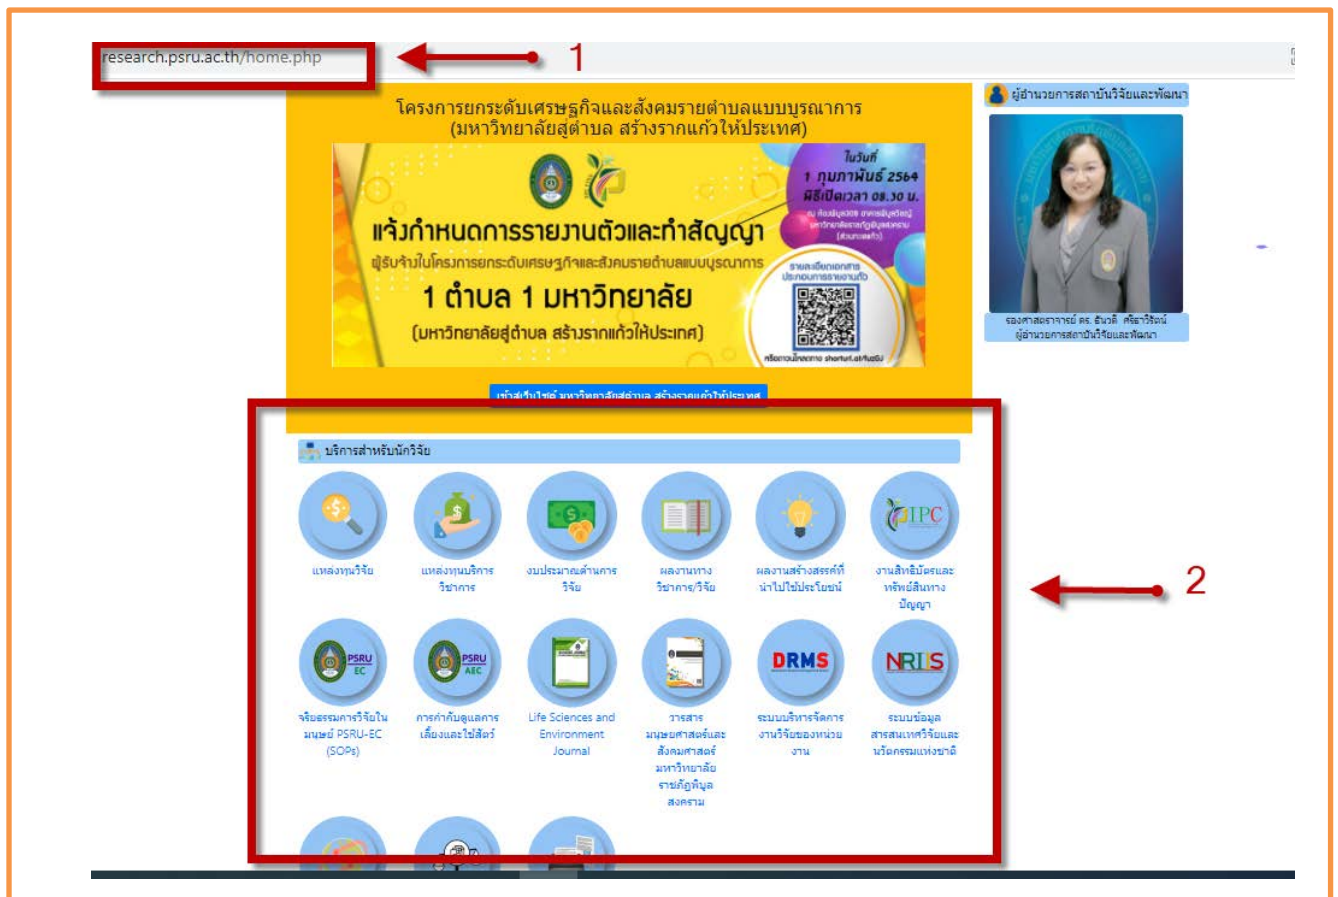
research.psru.ac.th/home.php

1

โครงการยกระดับเศรษฐกิจและสังคมรายตำบลแบบบูรณาการ (มหาวิทยาลัยสู่ตำบล สร้างรากแก้วให้ประเทศ)

ในวันที่ 1 กุมภาพันธ์ 2564 พิธีเปิดเวลา 08.30 น.

แจ้งกำหนดการรายงานตัวและทำสัญญา

ผู้รับจ้างในโครงการยกระดับเศรษฐกิจและสังคมรายตำบลแบบบูรณาการ

1 ตำบล 1 มหาวิทยาลัย

(มหาวิทยาลัยสู่ตำบล สร้างรากแก้วให้ประเทศ)

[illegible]

ผู้อำนวยการสถาบันวิจัยและพัฒนา

รองศาสตราจารย์ ดร. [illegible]
ผู้อำนวยการสถาบันวิจัยและพัฒนา

บริการสำหรับนักวิจัย

แหล่งทุนวิจัย

แหล่งทุนบริการวิชาการ

งบประมาณด้านการวิจัย

ผลงานทางวิชาการ/วิจัย

ผลงานสร้างสรรค์ที่นำไปใช้ประโยชน์

IPC

งานสิทธิบัตรและทรัพย์สินทางปัญญา

2

PSRU EC

จริยธรรมการวิจัยในมนุษย์ PSRU-EC (SOPs)

PSRU AEC

การกำกับดูแลการเลี้ยงและใช้สัตว์

Life Sciences and Environment Journal

วารสารมนุษยศาสตร์และสังคมศาสตร์ มหาวิทยาลัยราชภัฏพิบูลสงคราม

DRMS

ระบบบริหารจัดการงานวิจัยของหน่วยงาน

NRIIS

ระบบข้อมูลสารสนเทศวิจัยและนวัตกรรมแห่งชาติ